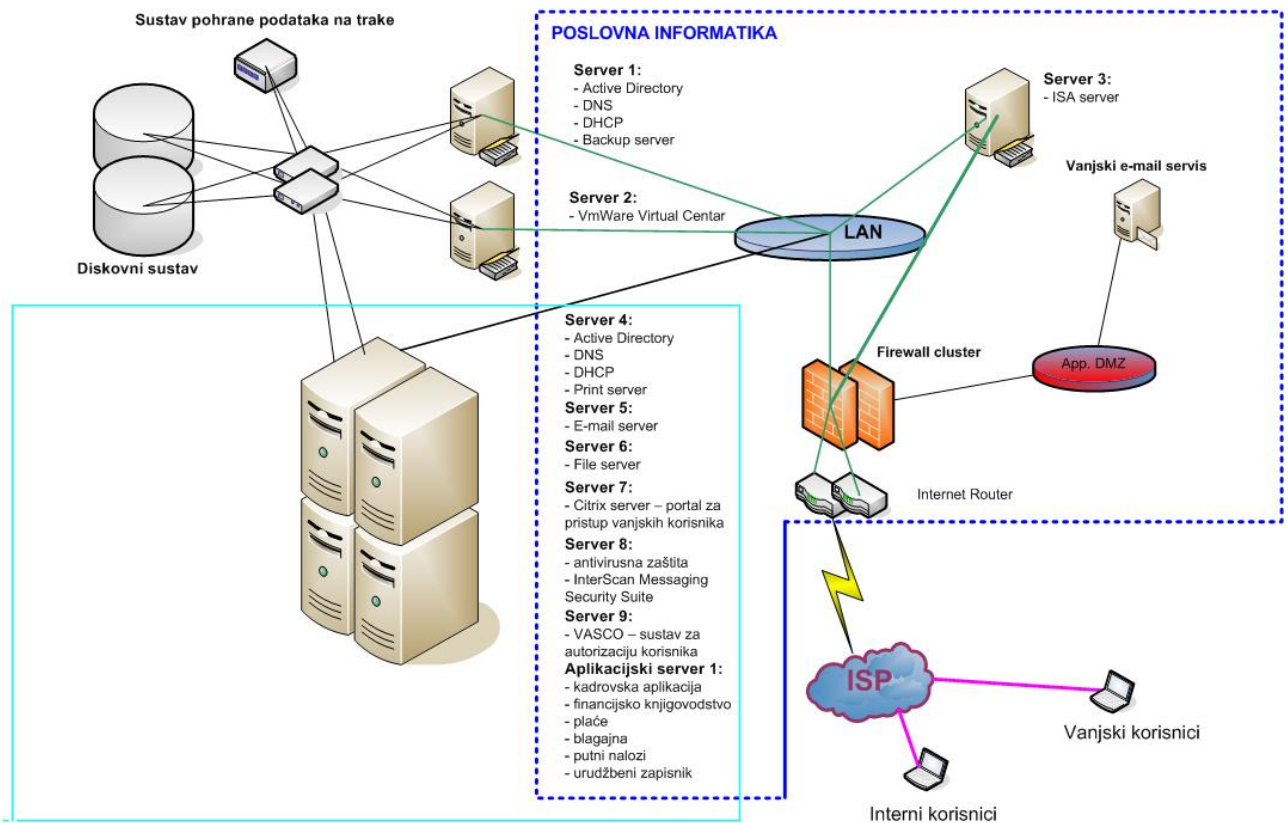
Sustav pohrane podataka na trake

POSLOVNA INFORMATIKA

Server 1:
- Active Directory
- DNS
- DHCP
- Backup server

Server 3:
- ISA server

Vanjski e-mail servis

Server 2:
- VmWare Virtual Centar

LAN

Diskovni sustav

Server 4:
- Active Directory
- DNS
- DHCP
- Print server
Server 5:
- E-mail server
Server 6:
- File server
Server 7:
- Citrix server – portal za pristup vanjskih korisnika
Server 8:
- antivirusna zaštita
- InterScan Messaging Security Suite
Server 9:
- VASCO – sustav za autorizaciju korisnika
Aplikacijski server 1:
- kadrovska aplikacija
- financijsko knjigovodstvo
- plaće
- blagajna
- putni nalozi
- urudžbeni zapisnik

Firewall cluster

App. DMZ

Internet Router

ISP

Vanjski korisnici

Interni korisnici